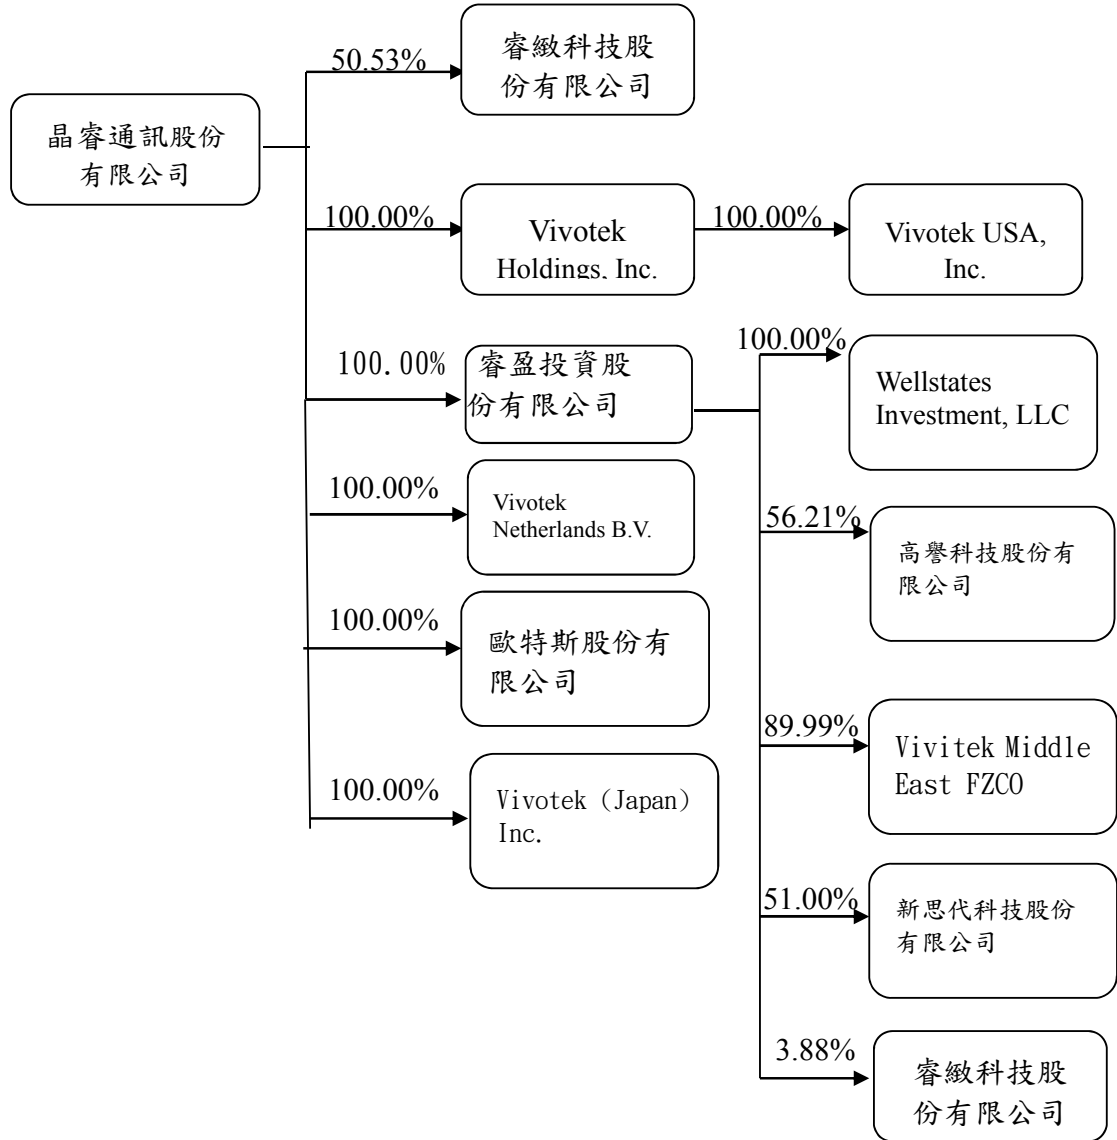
晶睿通訊股份有限公司

50.53%

睿緻科技股份有限公司

100.00%

Vivotek Holdings, Inc.

100.00%

Vivotek USA, Inc.

100.00%

睿盈投資股份有限公司

100.00%

Wellstates Investment, LLC

100.00%

Vivotek Netherlands B.V.

56.21%

高譽科技股份有限公司

100.00%

歐特斯股份有限公司

89.99%

Vivitek Middle East FZCO

100.00%

Vivotek (Japan) Inc.

51.00%

新思代科技股份有限公司

3.88%

睿緻科技股份有限公司